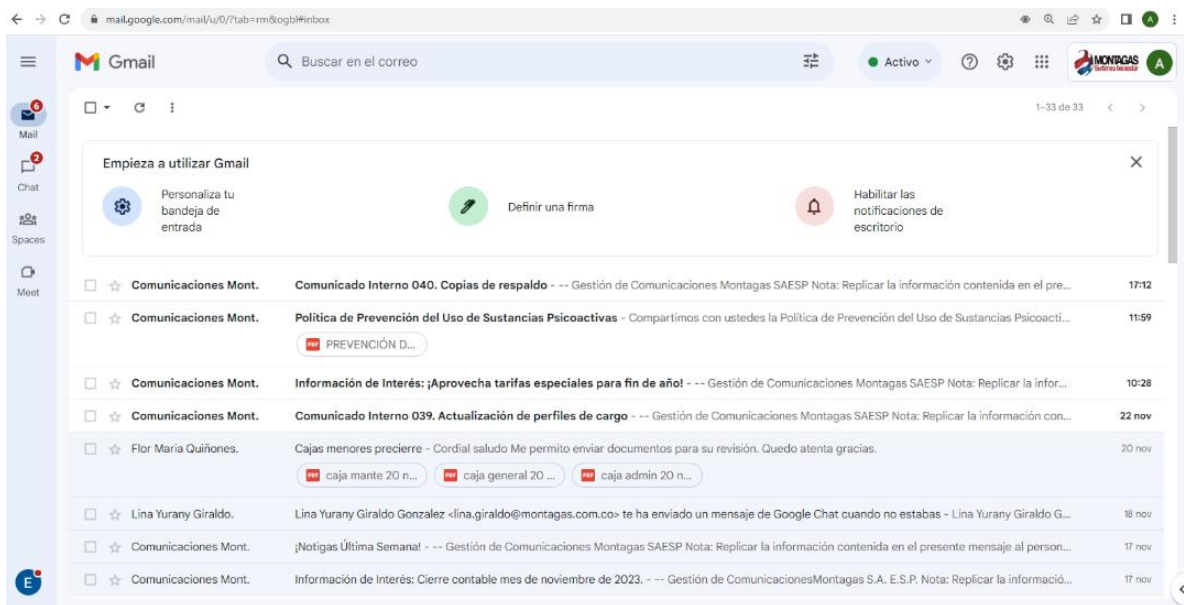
mail.google.com/mail/u/0/?tab=rm&ogbl#inbox

Gmail

Buscar en el correo

Activo

MONTAGAS
Surtimos bienestar

A

6
Mail

2
Chat

Spaces

Meet

1–33 de 33

Empieza a utilizar Gmail

Personaliza tu bandeja de entrada

Definir una firma

Habilitar las notificaciones de escritorio

| | | | |
|---|---|---|---|
| Comunicaciones Mont. | **Comunicado Interno 040. Copias de respaldo** - -- Gestión de Comunicaciones Montagas SAESP Nota: Replicar la información contenida en el pre... | | 17:12 |
| Comunicaciones Mont. | **Política de Prevención del Uso de Sustancias Psicoactivas** - Compartimos con ustedes la Política de Prevención del Uso de Sustancias Psicoacti... PREVENCIÓN D... | | 11:59 |
| Comunicaciones Mont. | **Información de Interés: ¡Aprovecha tarifas especiales para fin de año!** - -- Gestión de Comunicaciones Montagas SAESP Nota: Replicar la infor... | | 10:28 |
| Comunicaciones Mont. | **Comunicado Interno 039. Actualización de perfiles de cargo** - -- Gestión de Comunicaciones Montagas SAESP Nota: Replicar la información con... | | 22 nov |
| Flor Maria Quiñones. | Cajas menores precierre - Cordial saludo Me permito enviar documentos para su revisión. Quedo atenta gracias. caja mante 20 n... caja general 20 ... caja admin 20 n... | | 20 nov |
| Lina Yurany Giraldo. | Lina Yurany Giraldo Gonzalez <lina.giraldo@montagas.com.co> te ha enviado un mensaje de Google Chat cuando no estabas - Lina Yurany Giraldo G... | | 18 nov |
| Comunicaciones Mont. | ¡Notigas Última Semana! - -- Gestión de Comunicaciones Montagas SAESP Nota: Replicar la información contenida en el presente mensaje al person... | | 17 nov |
| Comunicaciones Mont. | Información de Interés: Cierre contable mes de noviembre de 2023. - -- Gestión de ComunicacionesMontagas S.A. E.S.P. Nota: Replicar la informació... | | 17 nov |

E